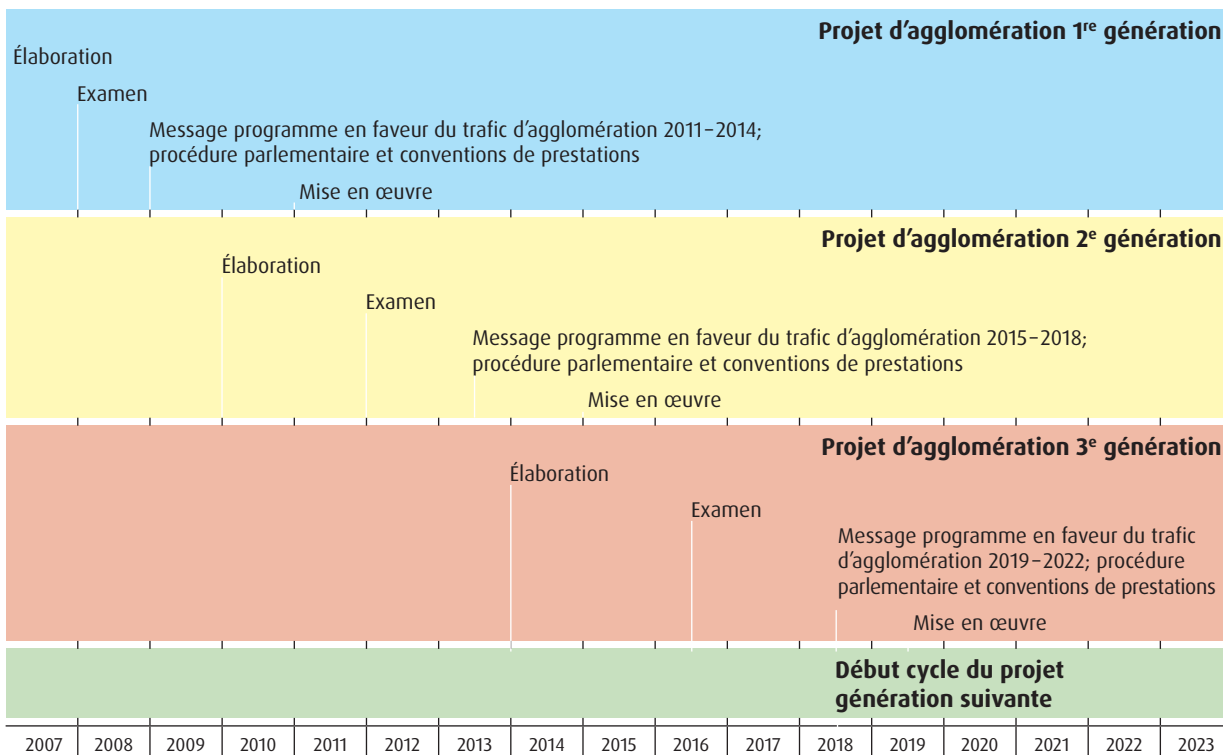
Projet d'agglomération 1$^{re}$ génération

Élaboration

Examen

Message programme en faveur du trafic d'agglomération 2011–2014; procédure parlementaire et conventions de prestations

Mise en œuvre

Projet d'agglomération 2$^{e}$ génération

Élaboration

Examen

Message programme en faveur du trafic d'agglomération 2015–2018; procédure parlementaire et conventions de prestations

Mise en œuvre

Projet d'agglomération 3$^{e}$ génération

Élaboration

Examen

Message programme en faveur du trafic d'agglomération 2019–2022; procédure parlementaire et conventions de prestations

Mise en œuvre

Début cycle du projet génération suivante

2007 2008 2009 2010 2011 2012 2013 2014 2015 2016 2017 2018 2019 2020 2021 2022 2023